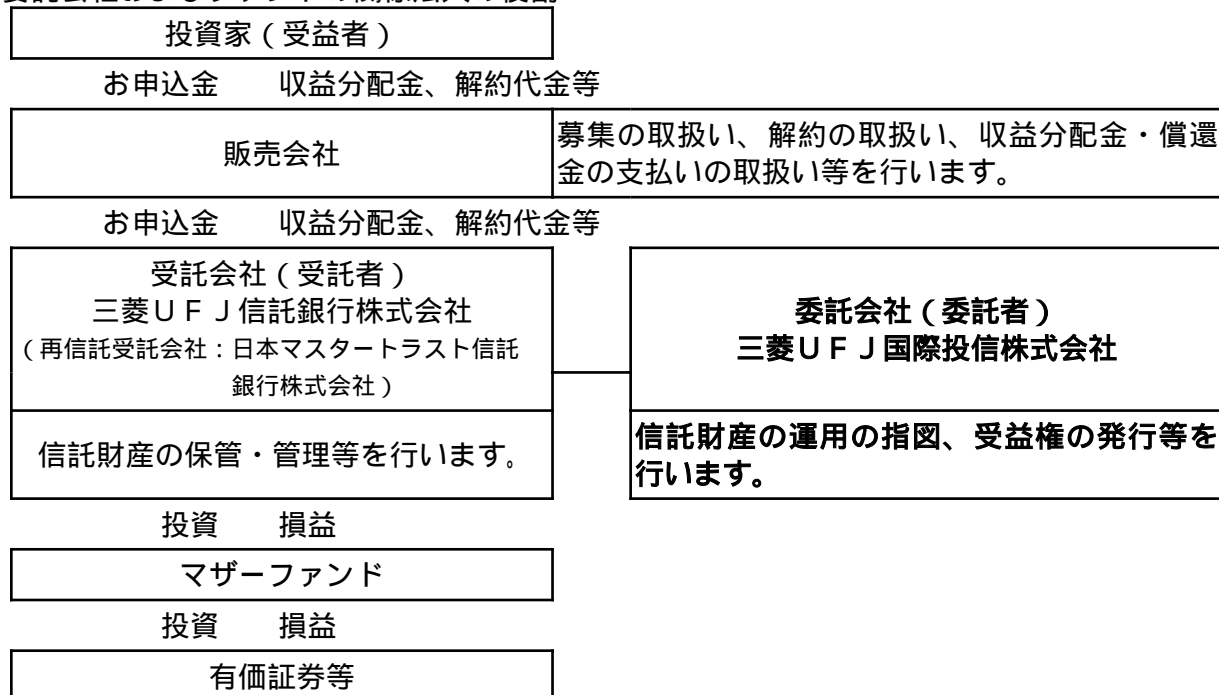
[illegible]

投資家（受益者）

お申込金　収益分配金、解約代金等

販売会社

募集の取扱い、解約の取扱い、収益分配金・償還金の支払いの取扱い等を行います。

お申込金　収益分配金、解約代金等

受託会社（受託者）
三菱ＵＦＪ信託銀行株式会社
（再信託受託会社：日本マスタートラスト信託銀行株式会社）

信託財産の保管・管理等を行います。

委託会社（委託者）
三菱ＵＦＪ国際投信株式会社

信託財産の運用の指図、受益権の発行等を行います。

投資　損益

マザーファンド

投資　損益

有価証券等